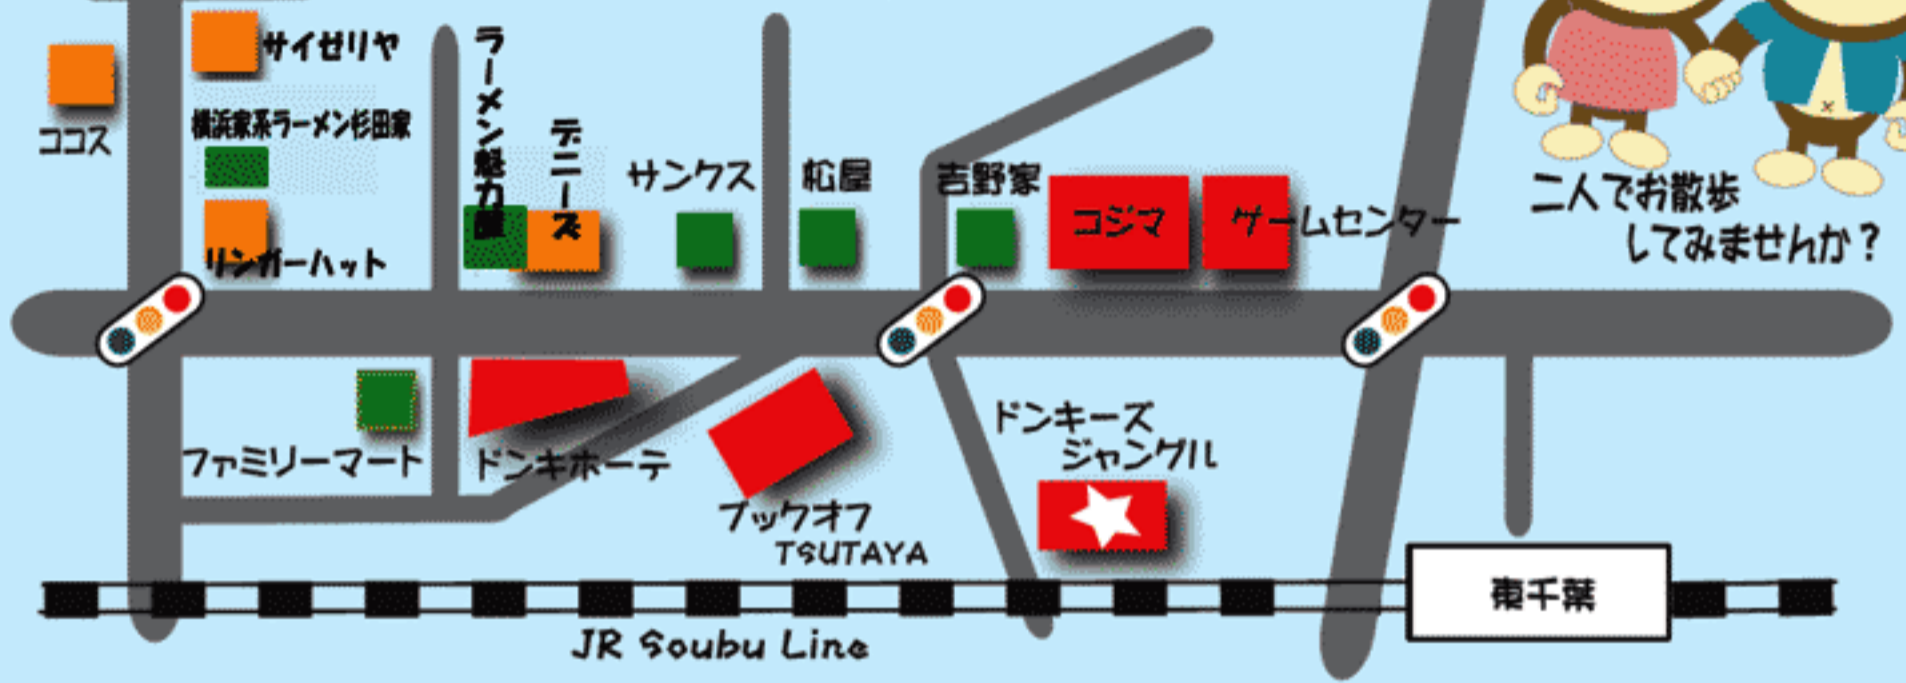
ココス

サイゼリヤ

横浜家系ラーメン杉田家

リンガーハット

ラーメン魁力屋

デニーズ

サンクス

松屋

吉野家

コジマ

ゲームセンター

二人でお散歩してみませんか？

ファミリーマート

ドンキホーテ

ブックオフ TSUTAYA

ドンキーズジャングル

東千葉

JR Soubu Line